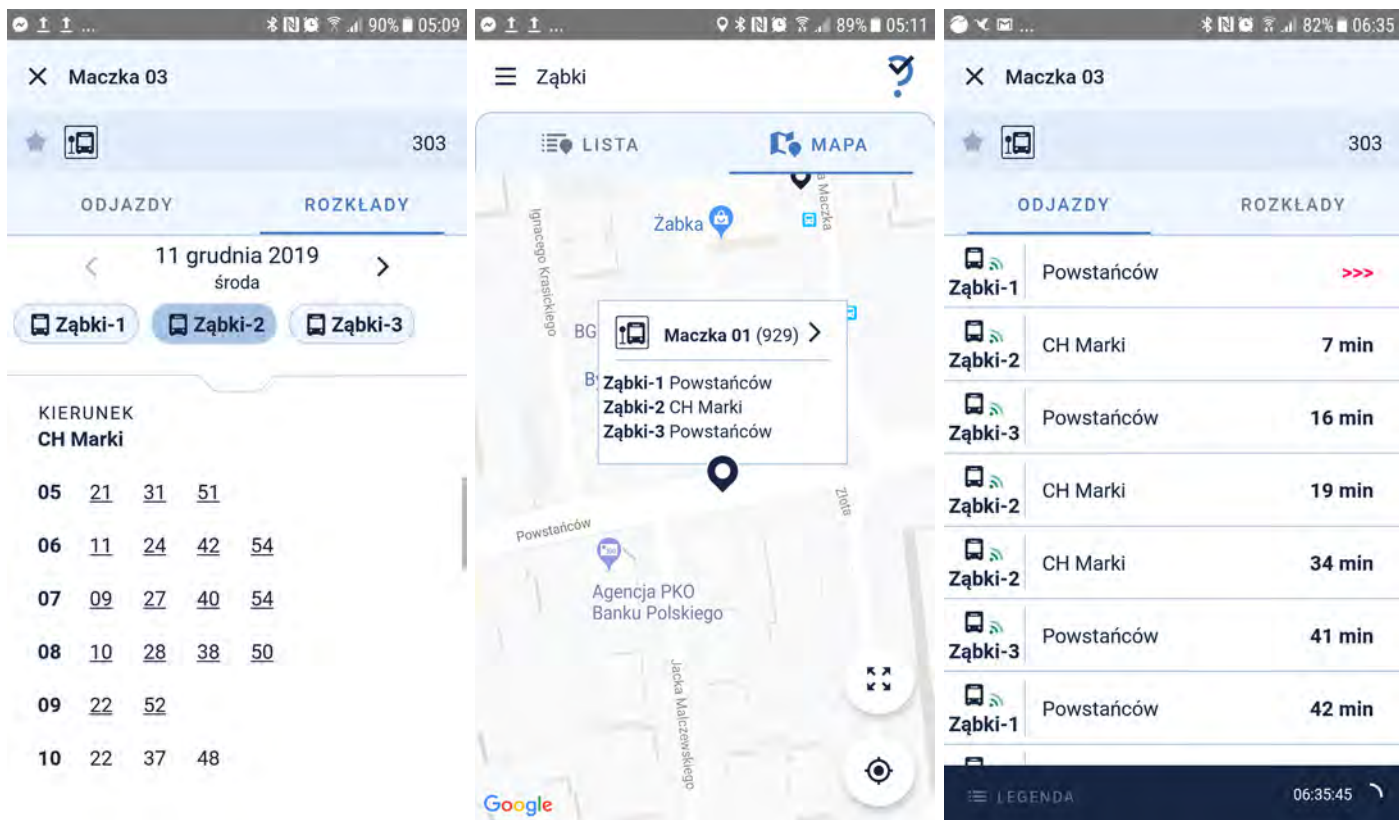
90% 05:09

× Maczka 03

303

ODJAZDY ROZKŁADY

11 grudnia 2019
środa

Ząbki-1 Ząbki-2 Ząbki-3

KIERUNEK
CH Marki

05 21 31 51
06 11 24 42 54
07 09 27 40 54
08 10 28 38 50
09 22 52
10 22 37 48

89% 05:11

Ząbki

LISTA MAPA

Ignacego Krasickiego
Żabka
Maczka
BG
B

Maczka 01 (929)
Ząbki-1 Powstańców
Ząbki-2 CH Marki
Ząbki-3 Powstańców

Złota
Powstańców
Agencja PKO Banku Polskiego
Jacka Malczewskiego
Google

82% 06:35

× Maczka 03

303

ODJAZDY ROZKŁADY

| | | |
|---|---|---|
| Ząbki-1 | Powstańców | >>> |
| Ząbki-2 | CH Marki | 7 min |
| Ząbki-3 | Powstańców | 16 min |
| Ząbki-2 | CH Marki | 19 min |
| Ząbki-2 | CH Marki | 34 min |
| Ząbki-3 | Powstańców | 41 min |
| Ząbki-1 | Powstańców | 42 min |

LEGENDA 06:35:45